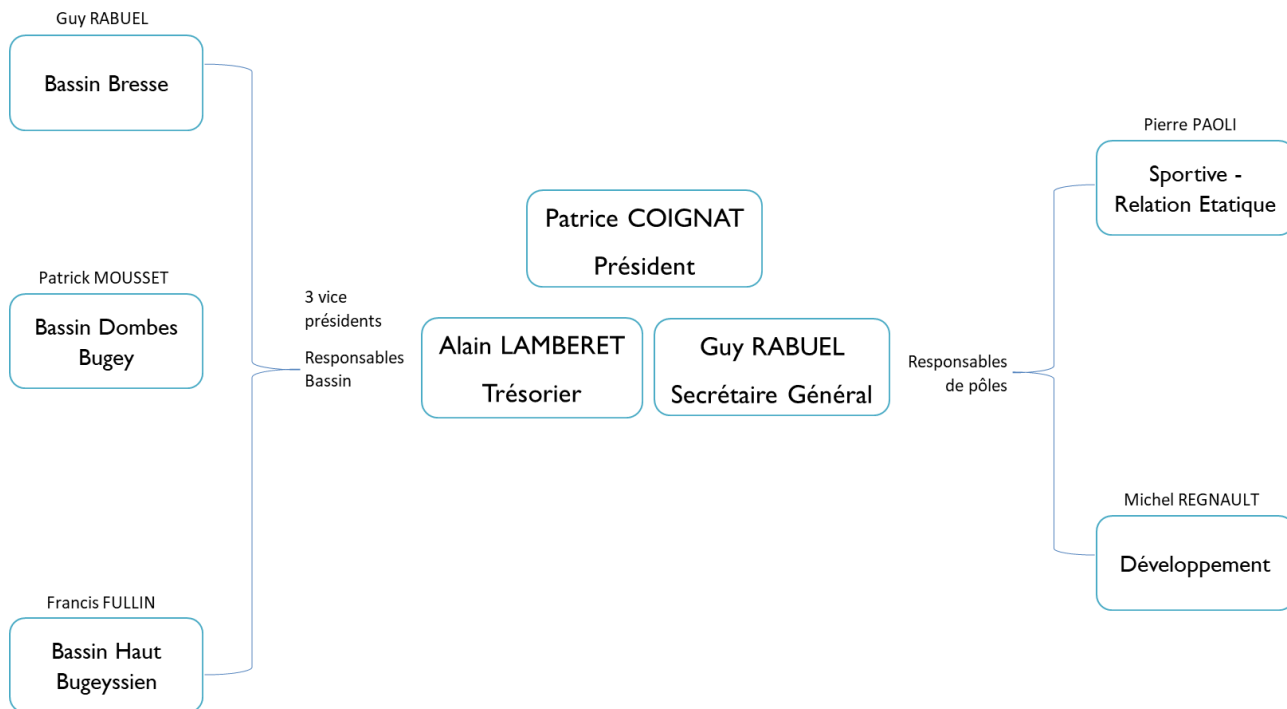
Guy RABUEL

Bassin Bresse

Patrick MOUSSET

Bassin Dombes Bugey

Francis FULLIN

Bassin Haut Bugeyssien

3 vice présidents

Responsables Bassin

Patrice COIGNAT

Président

Alain LAMBERET

Trésorier

Guy RABUEL

Secrétaire Général

Responsables de pôles

Pierre PAOLI

Sportive - Relation Etatique

Michel REGNAULT

Développement